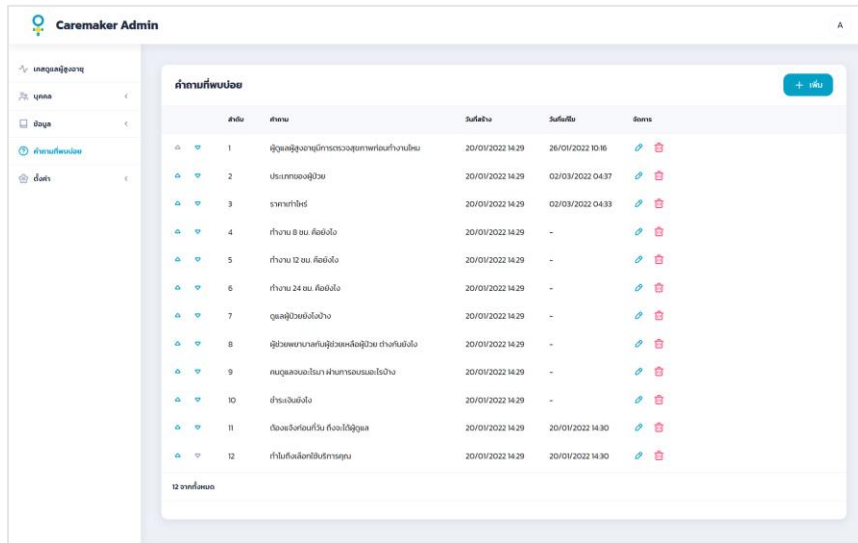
Caremaker Admin

A

เคสดูแลผู้สูงอายุ
บุคคล
ข้อมูล
คำถามที่พบบ่อย
ตั้งค่า

คำถามที่พบบ่อย

+ เพิ่ม

| | | ลำดับ | คำถาม | วันที่สร้าง | วันที่แก้ไข | จัดการ |
|---|---|---|---|---|---|---|
| | | 1 | ผู้ดูแลผู้สูงอายุมีการตรวจสุขภาพก่อนทำงานไหม | 20/01/2022 14:29 | 26/01/2022 10:16 | |
| | | 2 | ประเภทของผู้ป่วย | 20/01/2022 14:29 | 02/03/2022 04:37 | |
| | | 3 | ราคาเท่าไหร่ | 20/01/2022 14:29 | 02/03/2022 04:33 | |
| | | 4 | ทำงาน 8 ชม. คืออย่างไร | 20/01/2022 14:29 | - | |
| | | 5 | ทำงาน 12 ชม. คืออย่างไร | 20/01/2022 14:29 | - | |
| | | 6 | ทำงาน 24 ชม. คืออย่างไร | 20/01/2022 14:29 | - | |
| | | 7 | ดูแลผู้ป่วยยังไงบ้าง | 20/01/2022 14:29 | - | |
| | | 8 | ผู้ช่วยพยาบาลกับผู้ช่วยเหลือผู้ป่วย ต่างกันยังไง | 20/01/2022 14:29 | - | |
| | | 9 | คนดูแลจบอะไรมา ผ่านการอบรมอะไรบ้าง | 20/01/2022 14:29 | - | |
| | | 10 | ชำระเงินยังไง | 20/01/2022 14:29 | - | |
| | | 11 | ต้องแจ้งก่อนกี่วัน ถึงจะได้ผู้ดูแล | 20/01/2022 14:29 | 20/01/2022 14:30 | |
| | | 12 | ทำไมถึงเลือกใช้บริการคุณ | 20/01/2022 14:29 | 20/01/2022 14:30 | |

12 จากทั้งหมด